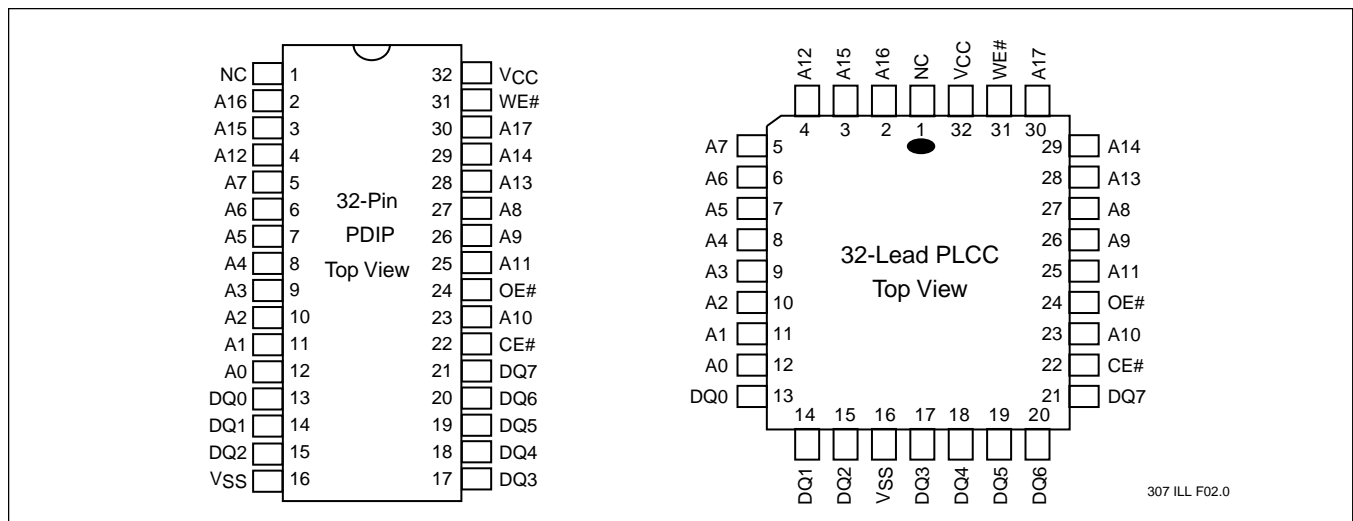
NC 1
A16 2
A15 3
A12 4
A7 5
A6 6
A5 7
A4 8
A3 9
A2 10
A1 11
A0 12
DQ0 13
DQ1 14
DQ2 15
VSS 16

32-Pin PDIP Top View

32 VCC
31 WE#
30 A17
29 A14
28 A13
27 A8
26 A9
25 A11
24 OE#
23 A10
22 CE#
21 DQ7
20 DQ6
19 DQ5
18 DQ4
17 DQ3

A12 A15 A16 NC VCC WE# A17
4 3 2 1 32 31 30

A7 5
A6 6
A5 7
A4 8
A3 9
A2 10
A1 11
A0 12
DQ0 13

32-Lead PLCC Top View

29 A14
28 A13
27 A8
26 A9
25 A11
24 OE#
23 A10
22 CE#
21 DQ7

14 15 16 17 18 19 20
DQ1 DQ2 VSS DQ3 DQ4 DQ5 DQ6

307 ILL F02.0